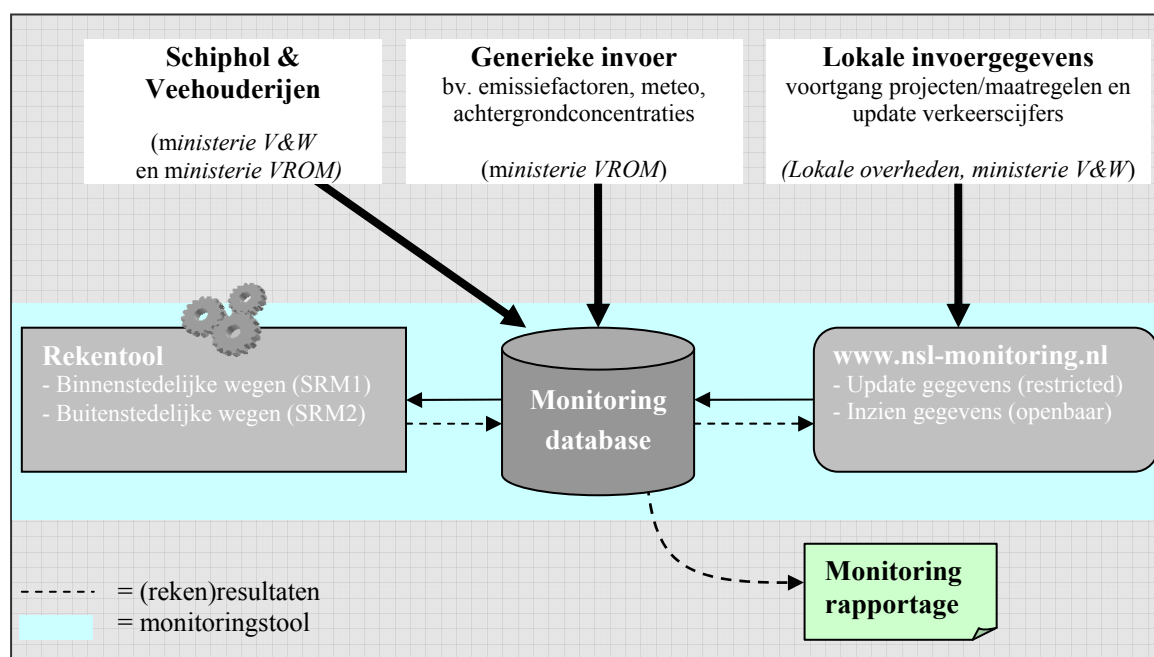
Schiphol & Veehouderijen

(ministerie V&W en ministerie VROM)

Generieke invoer
bv. emissiefactoren, meteo, achtergrondconcentraties

(ministerie VROM)

Lokale invoergegevens
voortgang projecten/maatregelen en update verkeerscijfers

(Lokale overheden, ministerie V&W)

Rekentool
- Binnenstedelijke wegen (SRM1)
- Buitenstedelijke wegen (SRM2)

Monitoring database

www.nsl-monitoring.nl
- Update gegevens (restricted)
- Inzien gegevens (openbaar)

Monitoring rapportage

= (reken)resultaten
= monitoringstool